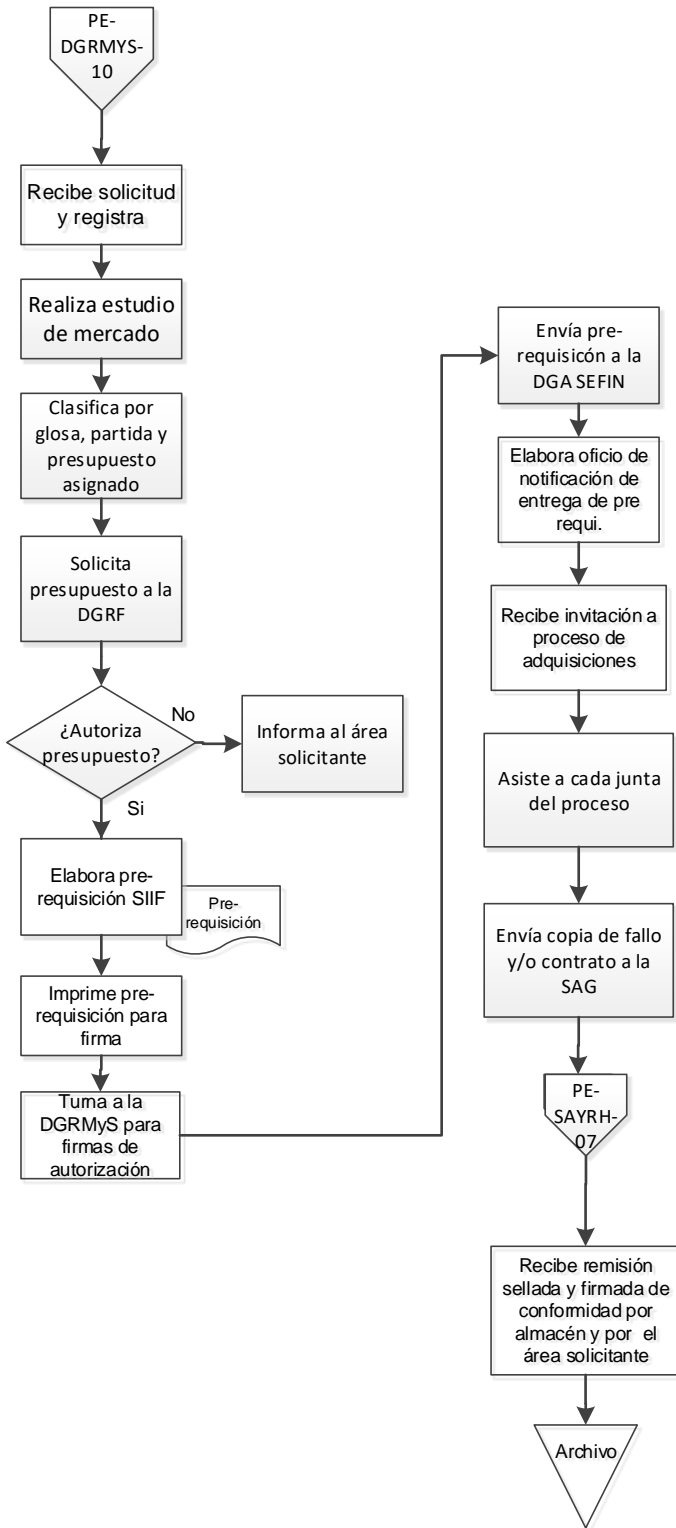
PE-DGRMYS-10

Recibe solicitud y registra

Realiza estudio de mercado

Clasifica por glosa, partida y presupuesto asignado

Solicita presupuesto a la DGRF

¿Autoriza presupuesto?

No

Informa al área solicitante

Si

Elabora pre-requisición SIIF

Pre-requisición

Imprime pre-requisición para firma

Turna a la DGRMyS para firmas de autorización

Envía pre-requisicón a la DGA SEFIN

Elabora oficio de notificación de entrega de pre requi.

Recibe invitación a proceso de adquisiciones

Asiste a cada junta del proceso

Envía copia de fallo y/o contrato a la SAG

PE-SAYRH-07

Recibe remisión sellada y firmada de conformidad por almacén y por el área solicitante

Archivo